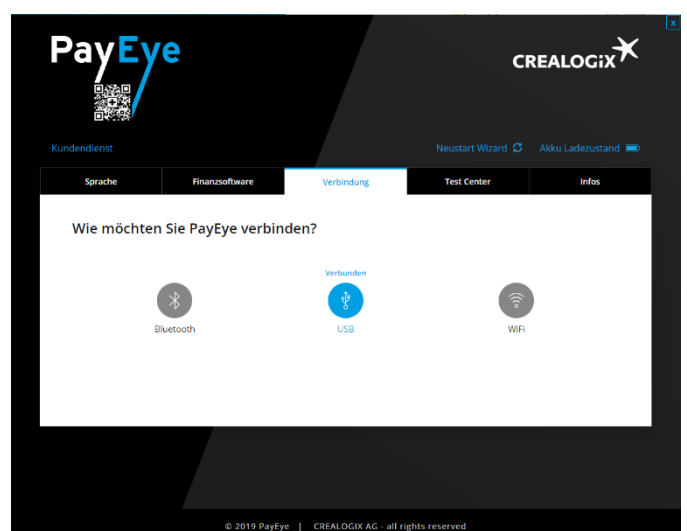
x

PayEye

CREALOGIX

Kundendienst

Neustart Wizard

Akku Ladezustand

Sprache

Finanzsoftware

Verbindung

Test Center

Infos

Wie möchten Sie PayEye verbinden?

Verbunden

Bluetooth

USB

WiFi

© 2019 PayEye | CREALOGIX AG - all rights reserved